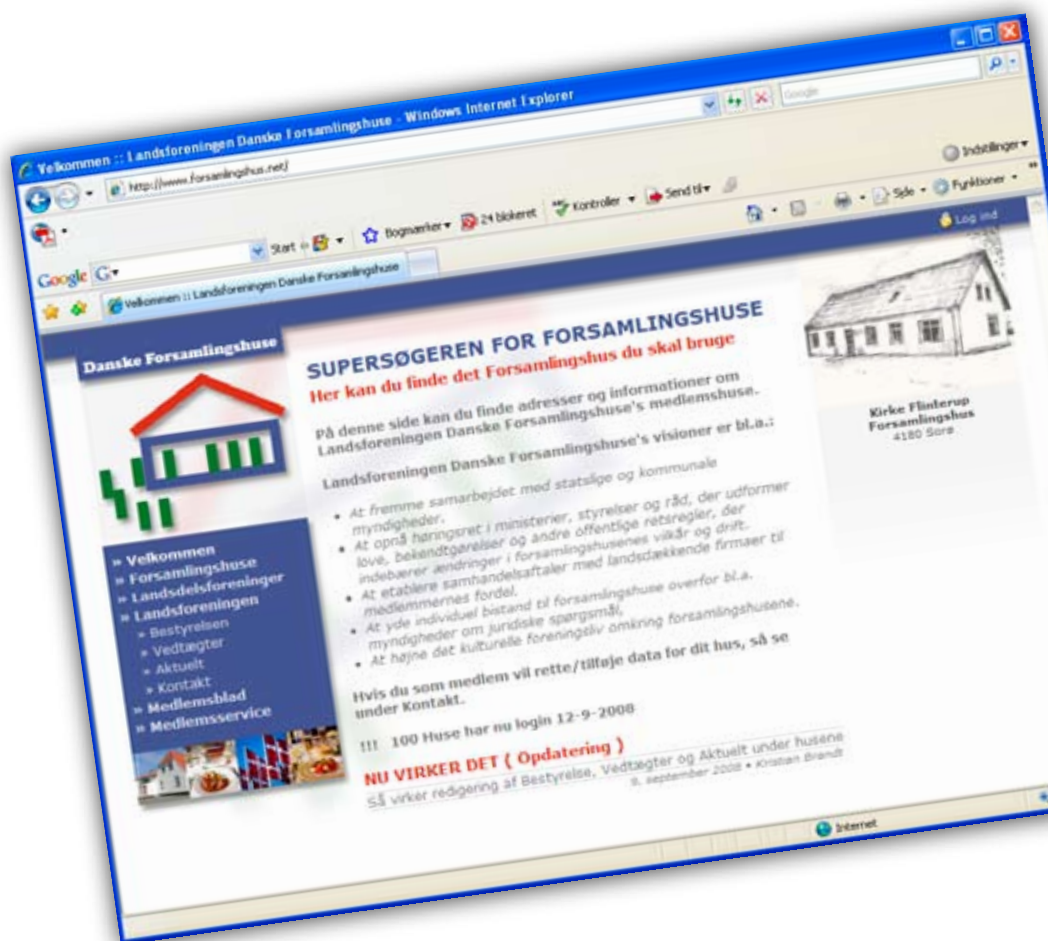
Velkommen :: Landsforeningen Danske Forsamlingshuse - Windows Internet Explorer

http://www.forsamlingshus.net/

Google

Indstillinger

Start

Bogmærker

24 blokeret

Kontroller

Send til

Side

Funktioner

Google G

Velkommen :: Landsforeningen Danske Forsamlingshuse

Log ind

Danske Forsamlingshuse

» Velkommen
» Forsamlingshuse
» Landsdelsforeninger
» Landsforeningen
» Bestyrelsen
» Vedtægter
» Aktuelt
» Kontakt
» Medlemsblad
» Medlemsservice

SUPERSØGEREN FOR FORSAMLINGSHUSE

Her kan du finde det Forsamlingshus du skal bruge

På denne side kan du finde adresser og informationer om Landsforeningen Danske Forsamlingshuse's medlemshuse.

Landsforeningen Danske Forsamlingshuse's visioner er bl.a.:

Landsforeningen Danske Forsamlingshuse vil styrke og kommunale

- At fremme samarbejdet med statslige og kommunale myndigheder.
- At opnå høringsret i ministerier, styrelser og råd, der udformer love, bekendtgørelser og andre offentlige retsregler, der indebærer ændringer i forsamlingshusenes vilkår og drift.
- At etablere samhandelsaftaler med landsdækkende firmaer til medlemmernes fordel.
- At yde individuel bistand til forsamlingshuse overfor bl.a. myndigheder om juridiske spørgsmål.
- At højne det kulturelle foreningsliv omkring forsamlingshusene.

Hvis du som medlem vil rette/tilføje data for dit hus, så se under Kontakt.

!!! 100 Huse har nu login 12-9-2008

NU VIRKER DET ( Opdatering )

Så virker redigering af Bestyrelse, Vedtægter og Aktuelt under husene

9. september 2008 • Kristian Brandt

Kirke Flinterup Forsamlingshus
4180 Sorø

Internet